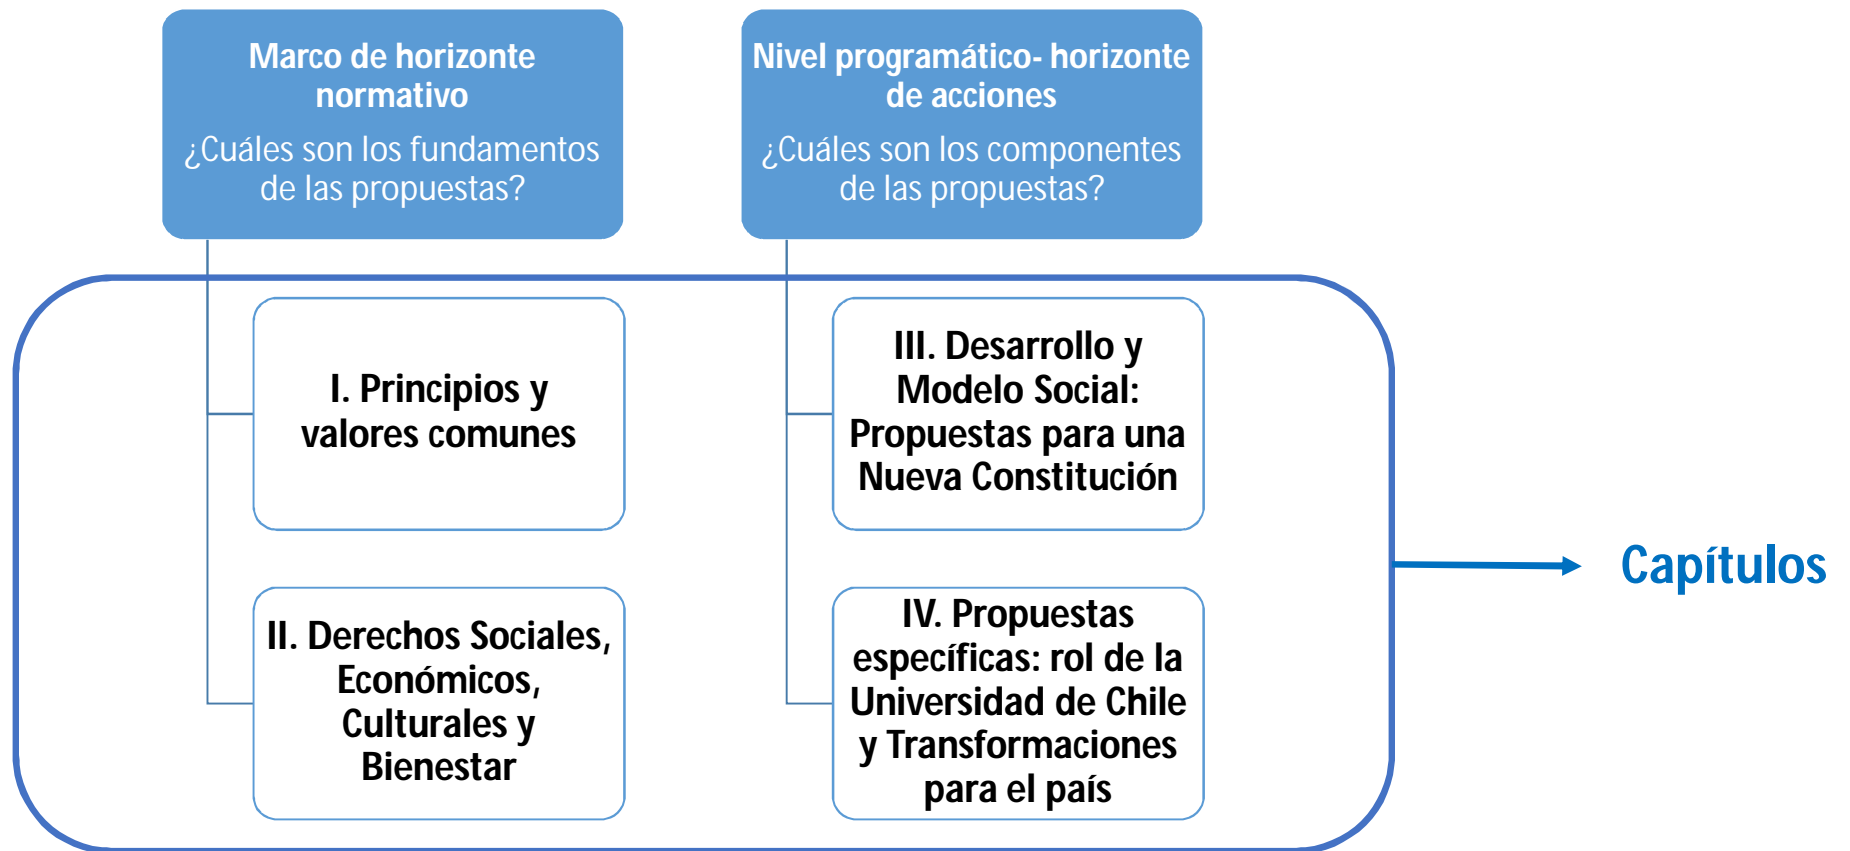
Marco de horizonte normativo

¿Cuáles son los fundamentos de las propuestas?

Nivel programático- horizonte de acciones

¿Cuáles son los componentes de las propuestas?

I. Principios y valores comunes

II. Derechos Sociales, Económicos, Culturales y Bienestar

III. Desarrollo y Modelo Social: Propuestas para una Nueva Constitución

IV. Propuestas específicas: rol de la Universidad de Chile y Transformaciones para el país

Capítulos